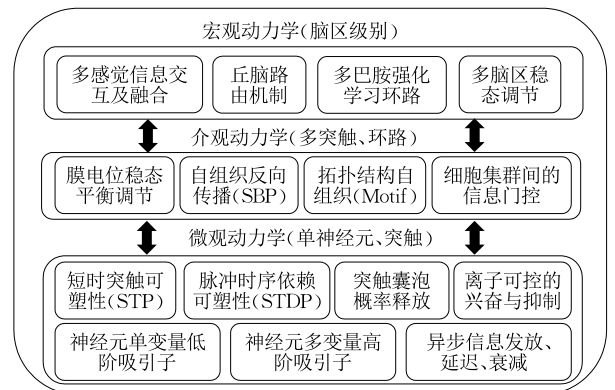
宏观动力学(脑区级别)

多感觉信息交互及融合

丘脑路由机制

多巴胺强化学习环路

多脑区稳态调节

介观动力学(多突触、环路)

膜电位稳态平衡调节

自组织反向传播(SBP)

拓扑结构自组织(Motif)

细胞集群间的信息门控

微观动力学(单神经元、突触)

短时突触可塑性(STP)

脉冲时序依赖可塑性(STDP)

突触囊泡概率释放

离子可控的兴奋与抑制

神经元单变量低阶吸引子

神经元多变量高阶吸引子

异步信息发放、延迟、衰减